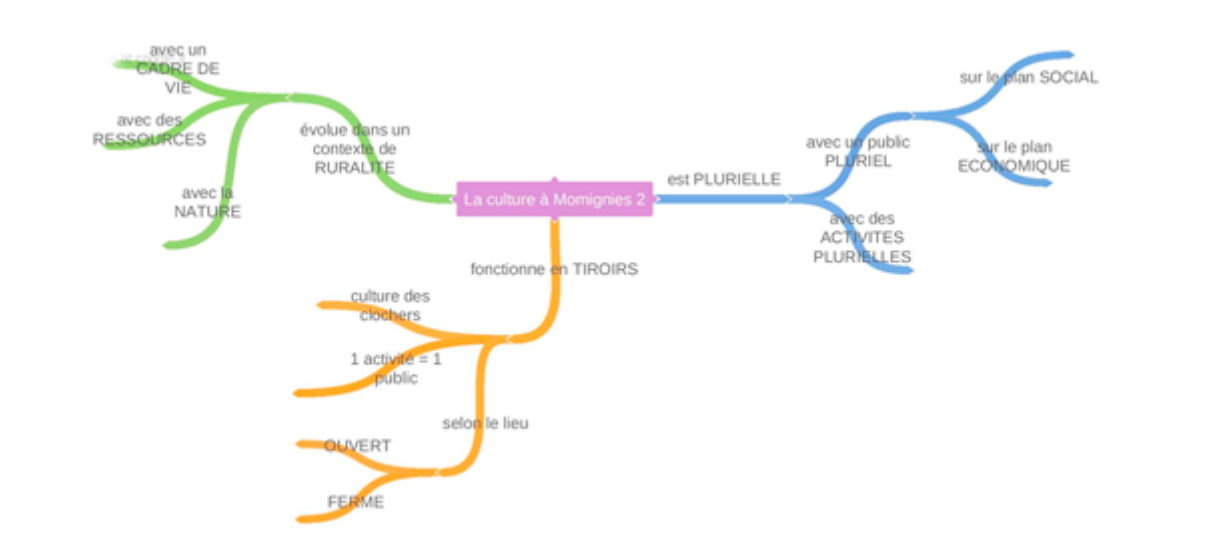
La culture à Momignies 2

évolue dans un contexte de RURALITE

avec un CADRE DE VIE

avec des RESSOURCES

avec la NATURE

est PLURIELLE

avec un public PLURIEL

sur le plan SOCIAL

sur le plan ECONOMIQUE

avec des ACTIVITES PLURIELLES

fonctionne en TIROIRS

culture des clochers

1 activité = 1 public

selon le lieu

OUVERT

FERME